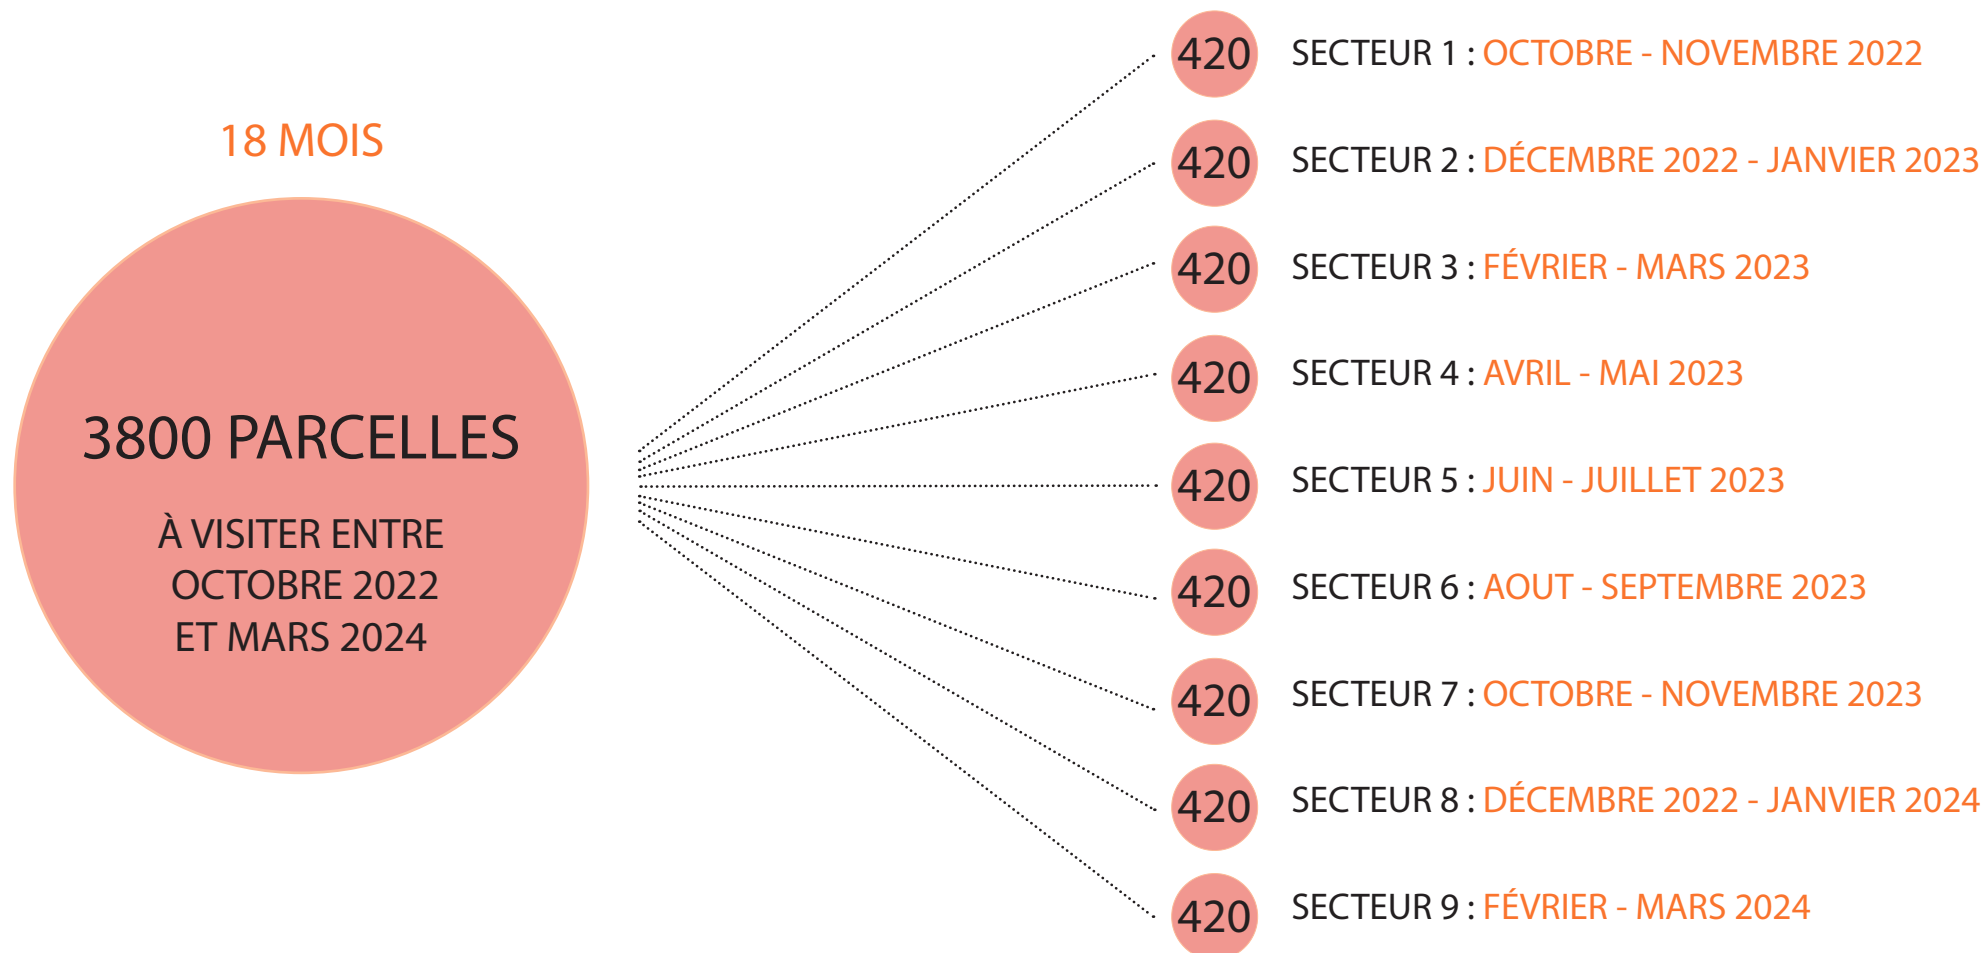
18 MOIS

3800 PARCELLES

À VISITER ENTRE OCTOBRE 2022 ET MARS 2024

420 SECTEUR 1 : OCTOBRE - NOVEMBRE 2022

420 SECTEUR 2 : DÉCEMBRE 2022 - JANVIER 2023

420 SECTEUR 3 : FÉVRIER - MARS 2023

420 SECTEUR 4 : AVRIL - MAI 2023

420 SECTEUR 5 : JUIN - JUILLET 2023

420 SECTEUR 6 : AOUT - SEPTEMBRE 2023

420 SECTEUR 7 : OCTOBRE - NOVEMBRE 2023

420 SECTEUR 8 : DÉCEMBRE 2022 - JANVIER 2024

420 SECTEUR 9 : FÉVRIER - MARS 2024